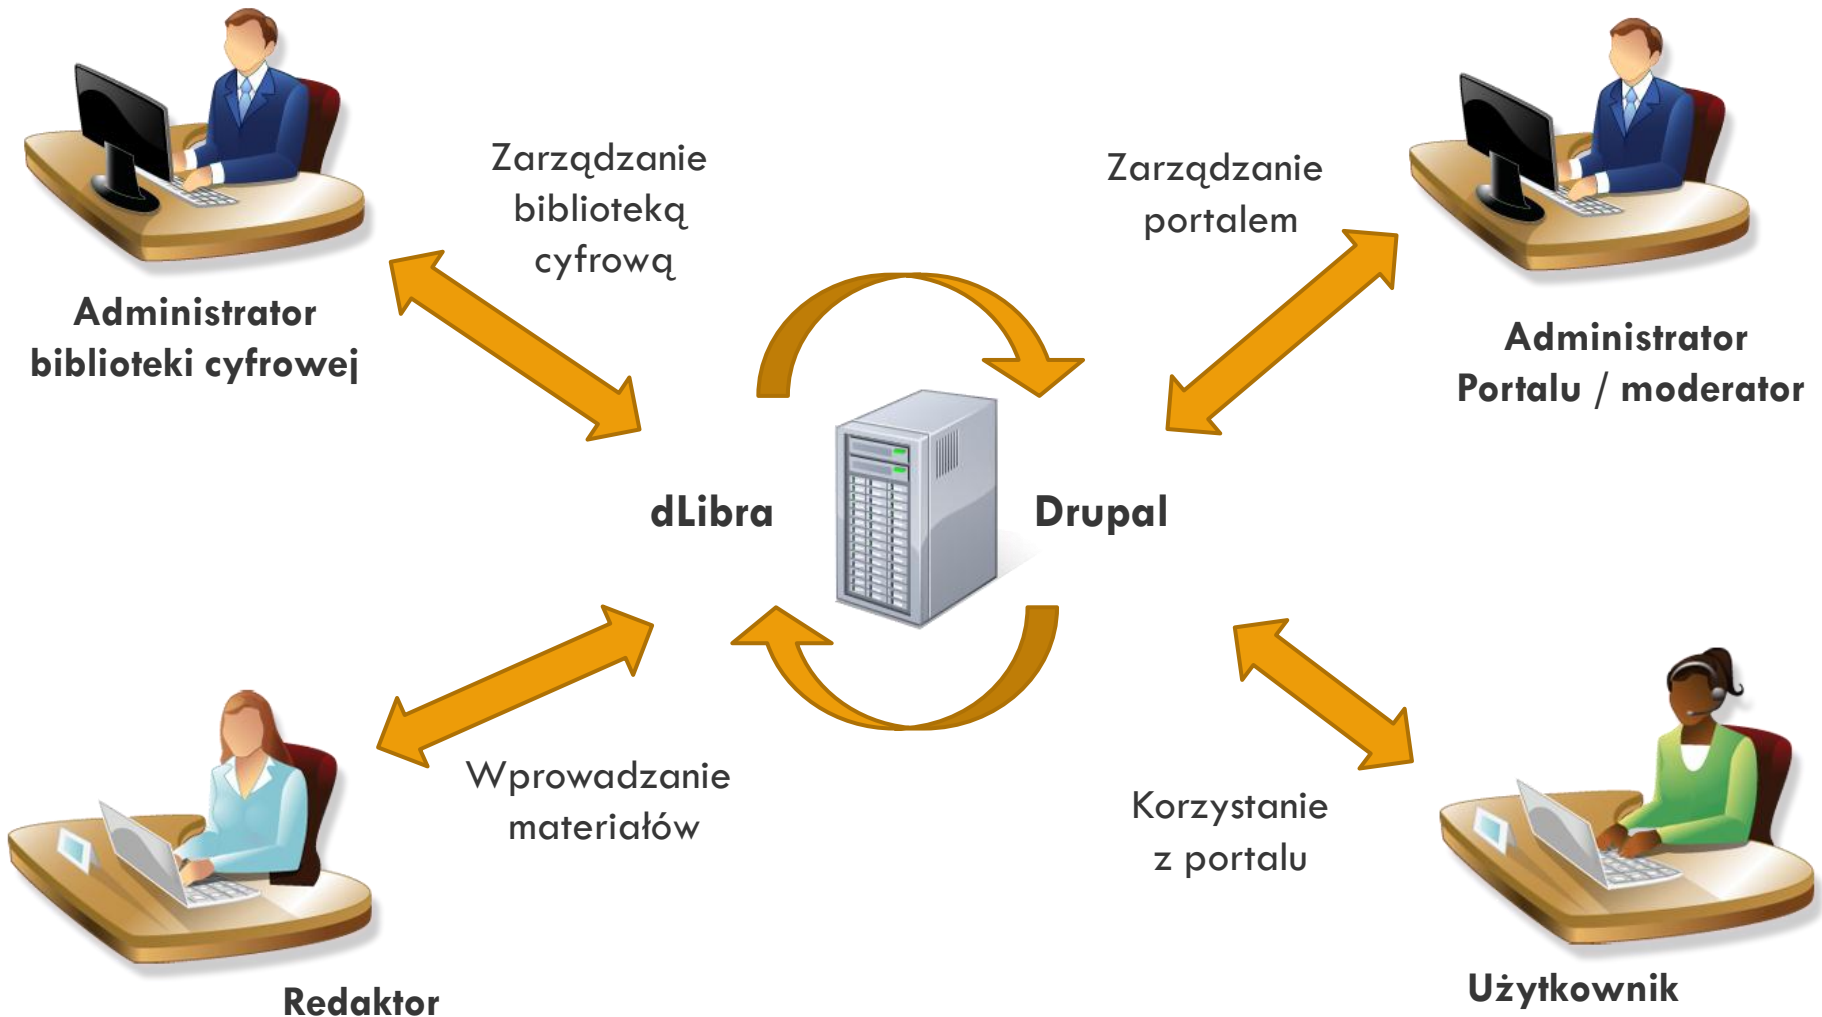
Zarządzanie biblioteką cyfrową

Zarządzanie portalem

Administrator biblioteki cyfrowej

Administrator Portalu / moderator

dLibra

Drupal

Wprowadzanie materiałów

Korzystanie z portalu

Redaktor

Użytkownik